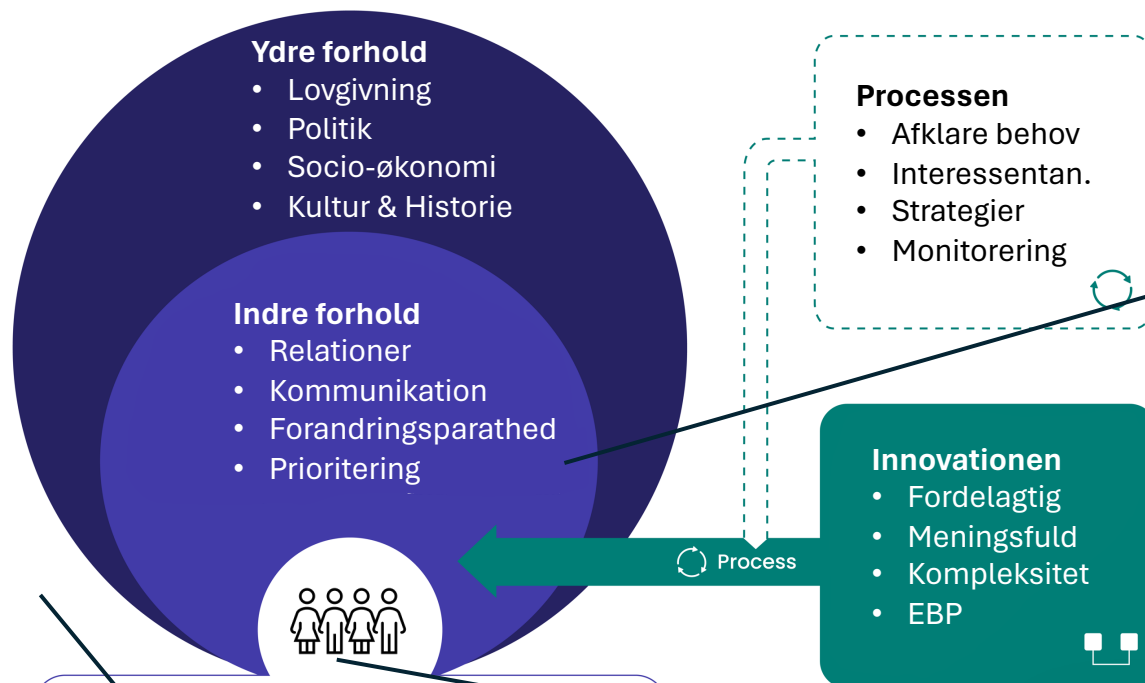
Ydre forhold
- Lovgivning
- Politik
- Socio-økonomi
- Kultur & Historie

Indre forhold
- Relationer
- Kommunikation
- Forandringsparathed
- Prioritering

Processen
- Afklare behov
- Interessentan.
- Strategier
- Monitorering

Process

Innovationen
- Fordelagtig
- Meningsfuld
- Kompleksitet
- EBP